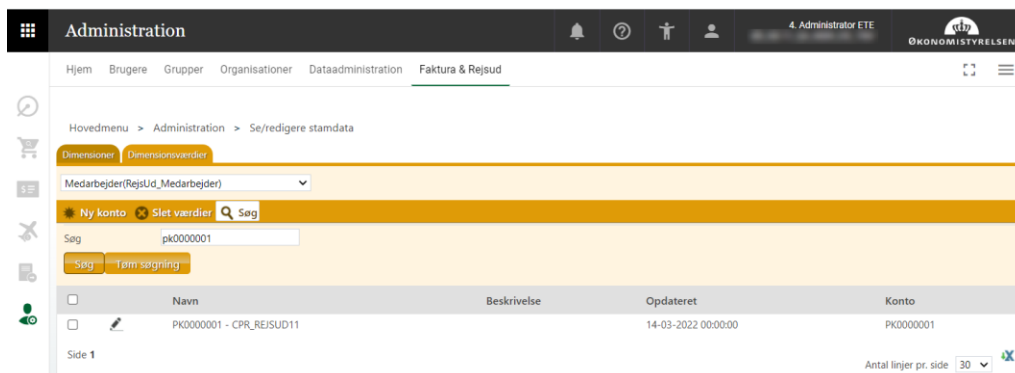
Administration

4. Administrator ETE

ØKONOMISTYRELSEN

Hjem Brugere Grupper Organisationer Dataadministration Faktura & Rejsud

Hovedmenu > Administration > Se/redigere stamdata

Dimensioner Dimensionsværdier

Medarbejder(RejsUd_Medarbejder)

Ny konto Slet værdier Søg

Søg pk0000001

Søg Tøm søgning

| | | Navn | Beskrivelse | Opdateret | Konto |
|---|---|---|---|---|---|
| | | PK0000001 - CPR_REJSUD11 | | 14-03-2022 00:00:00 | PK0000001 |

Side 1

Antal linjer pr. side 30